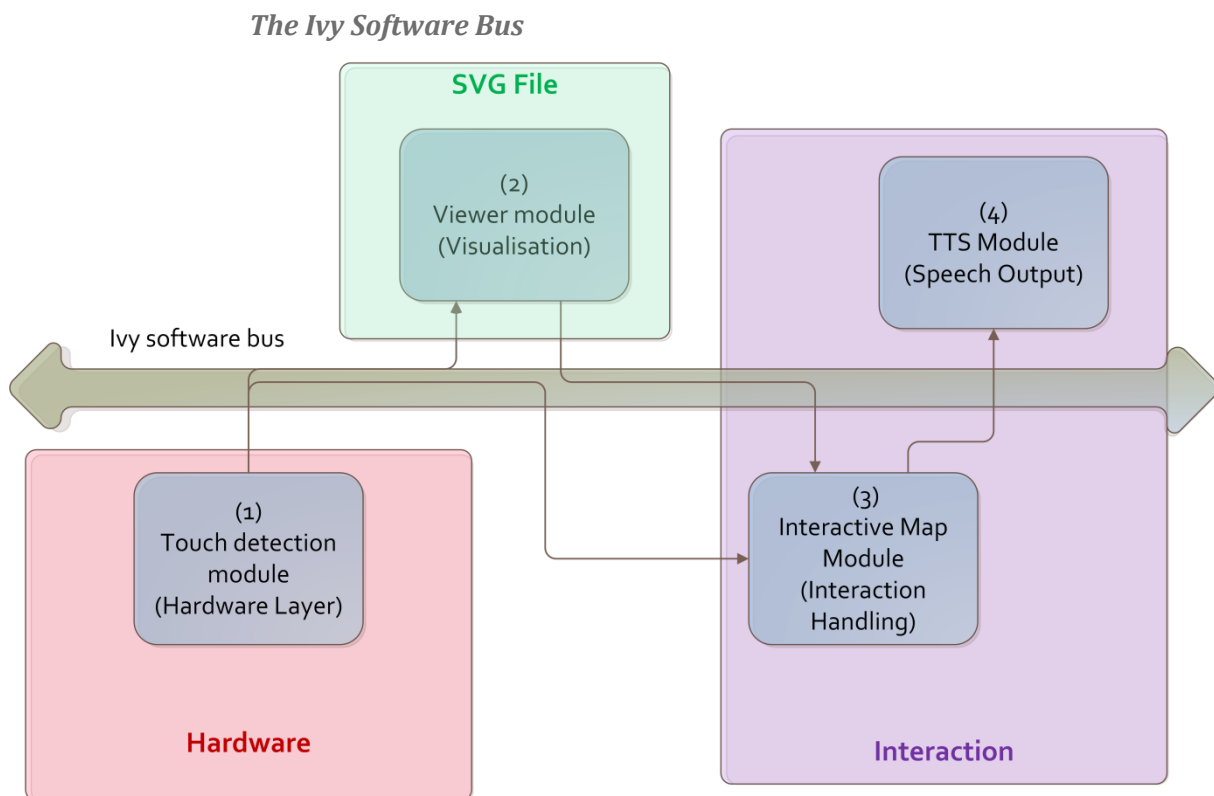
The Ivy Software Bus

SVG File

(2)
Viewer module
(Visualisation)

(4)
TTS Module
(Speech Output)

Ivy software bus

(1)
Touch detection module
(Hardware Layer)

(3)
Interactive Map Module
(Interaction Handling)

Hardware

Interaction